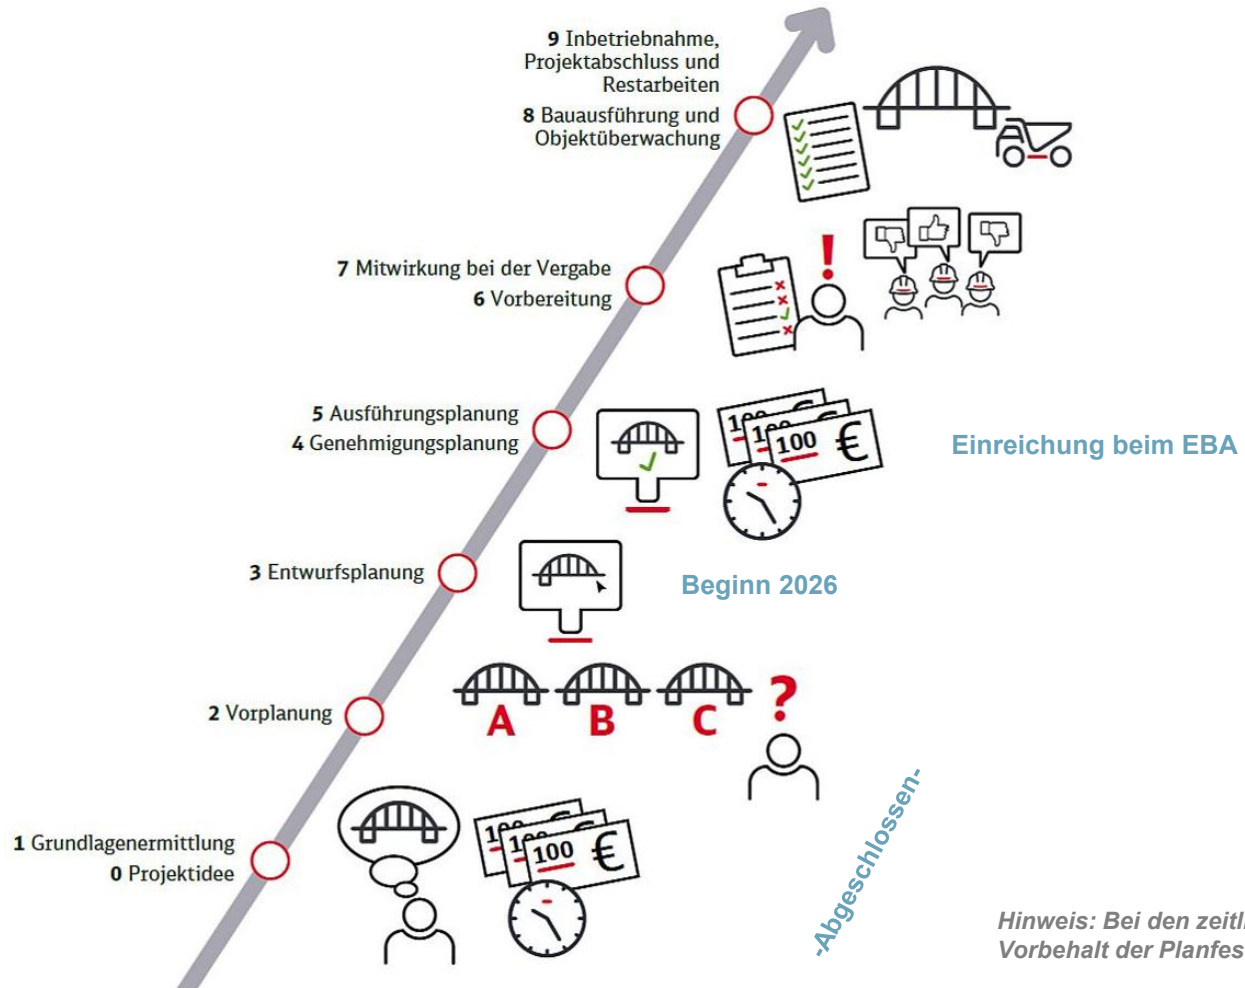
9 Inbetriebnahme, Projektabschluss und Restarbeiten
8 Bauausführung und Objektüberwachung

7 Mitwirkung bei der Vergabe
6 Vorbereitung

5 Ausführungsplanung
4 Genehmigungsplanung

100 €

Einreichung beim EBA

3 Entwurfsplanung

Beginn 2026

2 Vorplanung

A B C ?

1 Grundlagenermittlung
0 Projektidee

100 €

-Abgeschlossen-

Hinweis: Bei den zeitl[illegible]
Vorbehalt der Planfes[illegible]